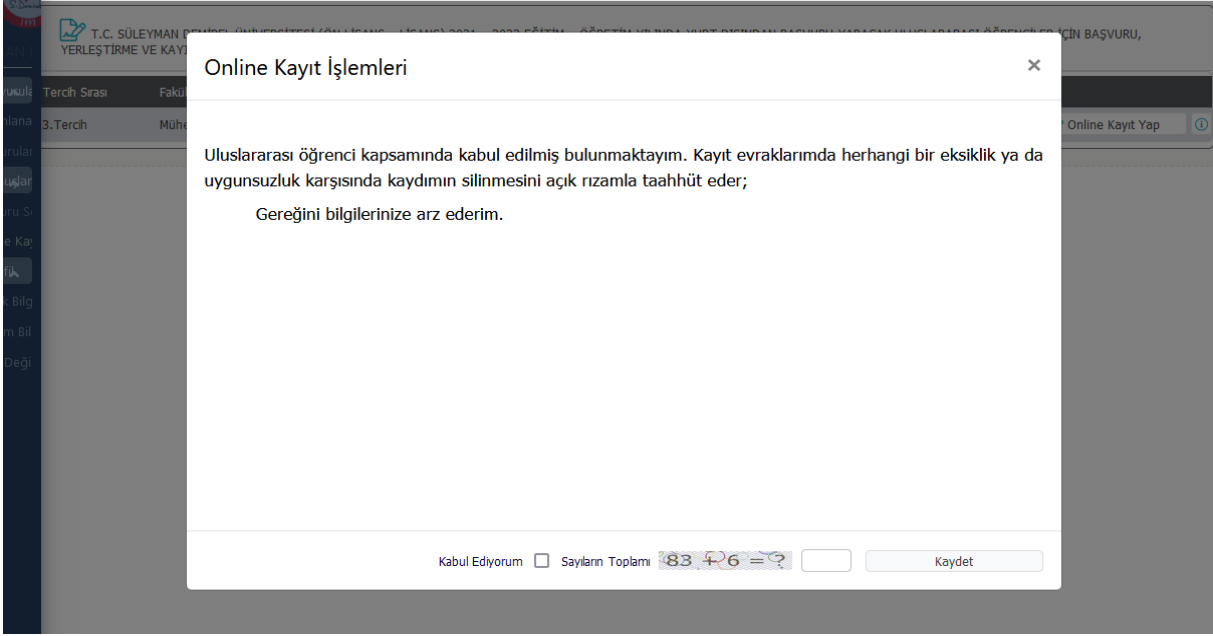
T.C. SÜLEYMAN D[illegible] ÜNİVERSİTESİ (ÖN LİSANS - LİSANS) 2021 - 2022 EĞİTİM - ÖĞRETİM YILINDA YURT DIŞINDAN BAŞVURU YAPACAK ULUSLARARASI ÖĞRENCİLER İÇİN BAŞVURU, YERLEŞTİRME VE KAY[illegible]

vurula
nlana
ırular
uslar
ru S
e Kay
fi
Bilg
m Bil
Deği

Tercih Sırası | Fakü

3.Tercih | Mühe

Online Kayıt Yap

Online Kayıt İşlemleri

×

Uluslararası öğrenci kapsamında kabul edilmiş bulunmaktayım. Kayıt evraklarımda herhangi bir eksiklik ya da uygunsuzluk karşısında kaydımın silinmesini açık rızamla taahhüt eder;

Gereğini bilgilerinize arz ederim.

Kabul Ediyorum
Sayıların Toplamı $83 + 6 = ?$
Kaydet